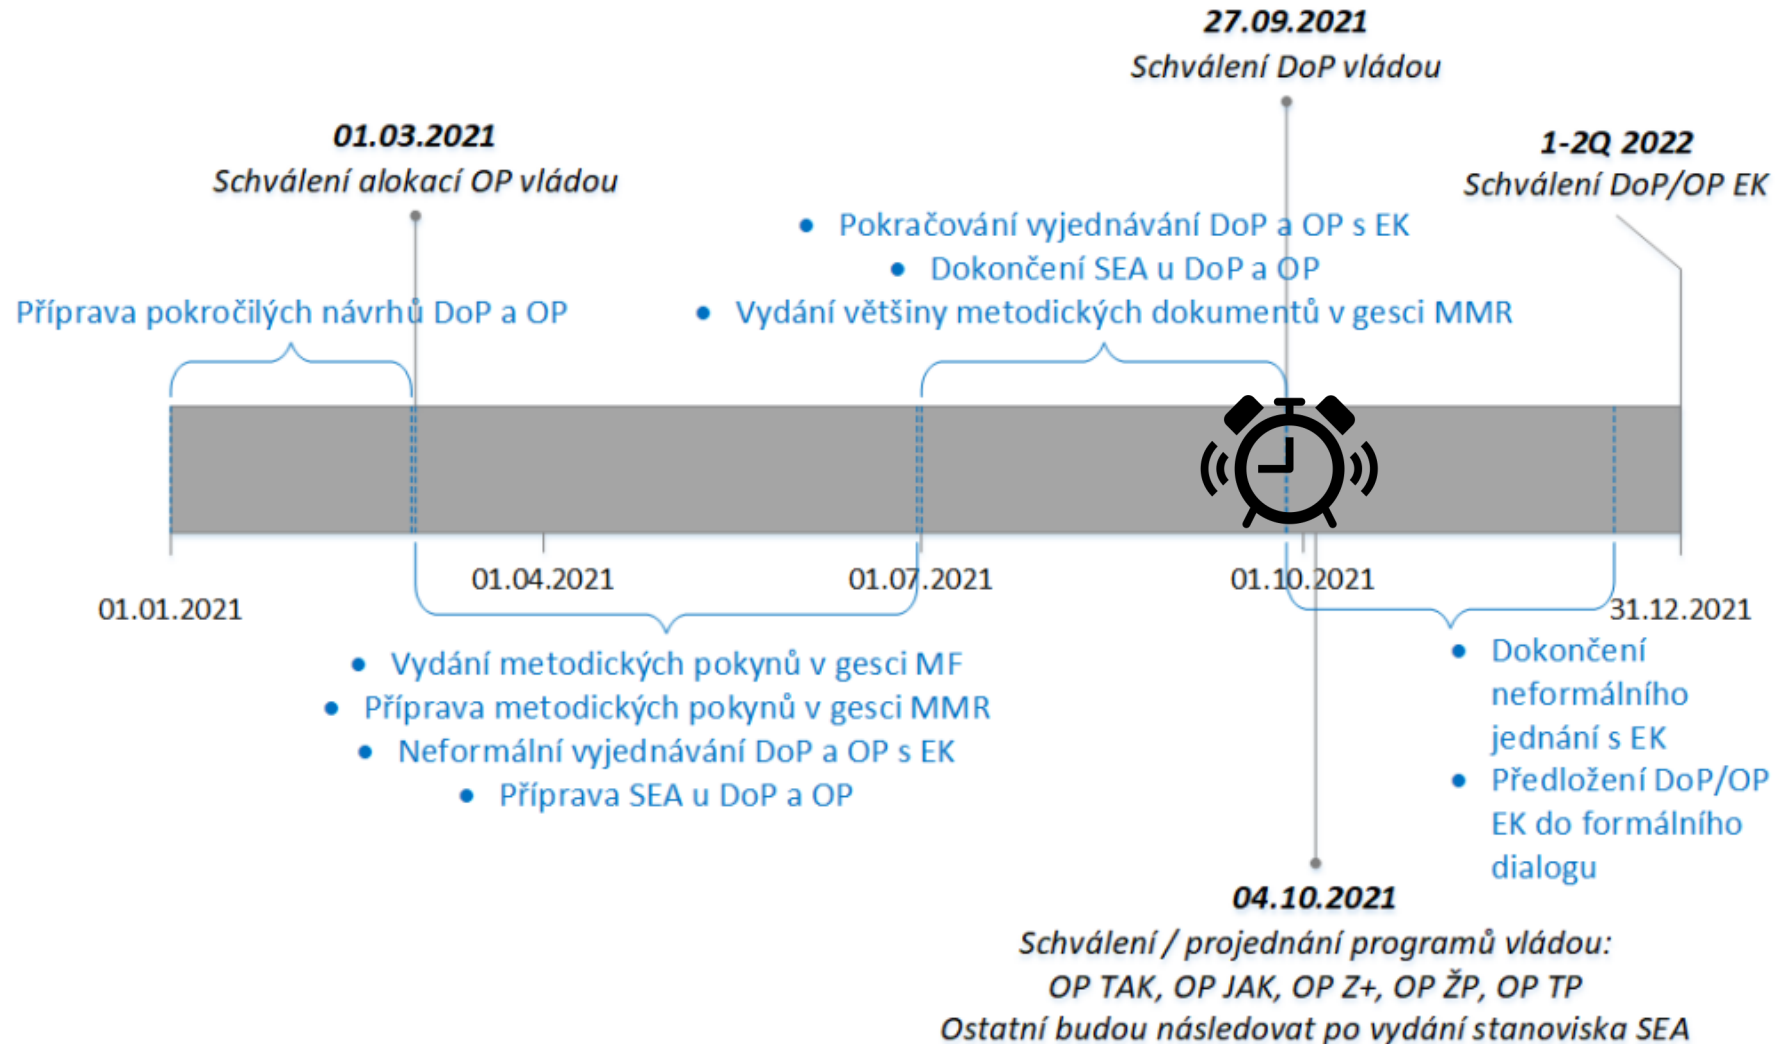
27.09.2021
Schválení DoP vládou

01.03.2021
Schválení alokací OP vládou

1-2Q 2022
Schválení DoP/OP EK

Příprava pokročilých návrhů DoP a OP

• Pokračování vyjednávání DoP a OP s EK
• Dokončení SEA u DoP a OP
• Vydání většiny metodických dokumentů v gesci MMR

01.01.2021
01.04.2021
01.07.2021
01.10.2021
31.12.2021

• Vydání metodických pokynů v gesci MF
• Příprava metodických pokynů v gesci MMR
• Neformální vyjednávání DoP a OP s EK
• Příprava SEA u DoP a OP

• Dokončení neformálního jednání s EK
• Předložení DoP/OP EK do formálního dialogu

04.10.2021
Schválení / projednání programů vládou:
OP TAK, OP JAK, OP Z+, OP ŽP, OP TP
Ostatní budou následovat po vydání stanoviska SEA